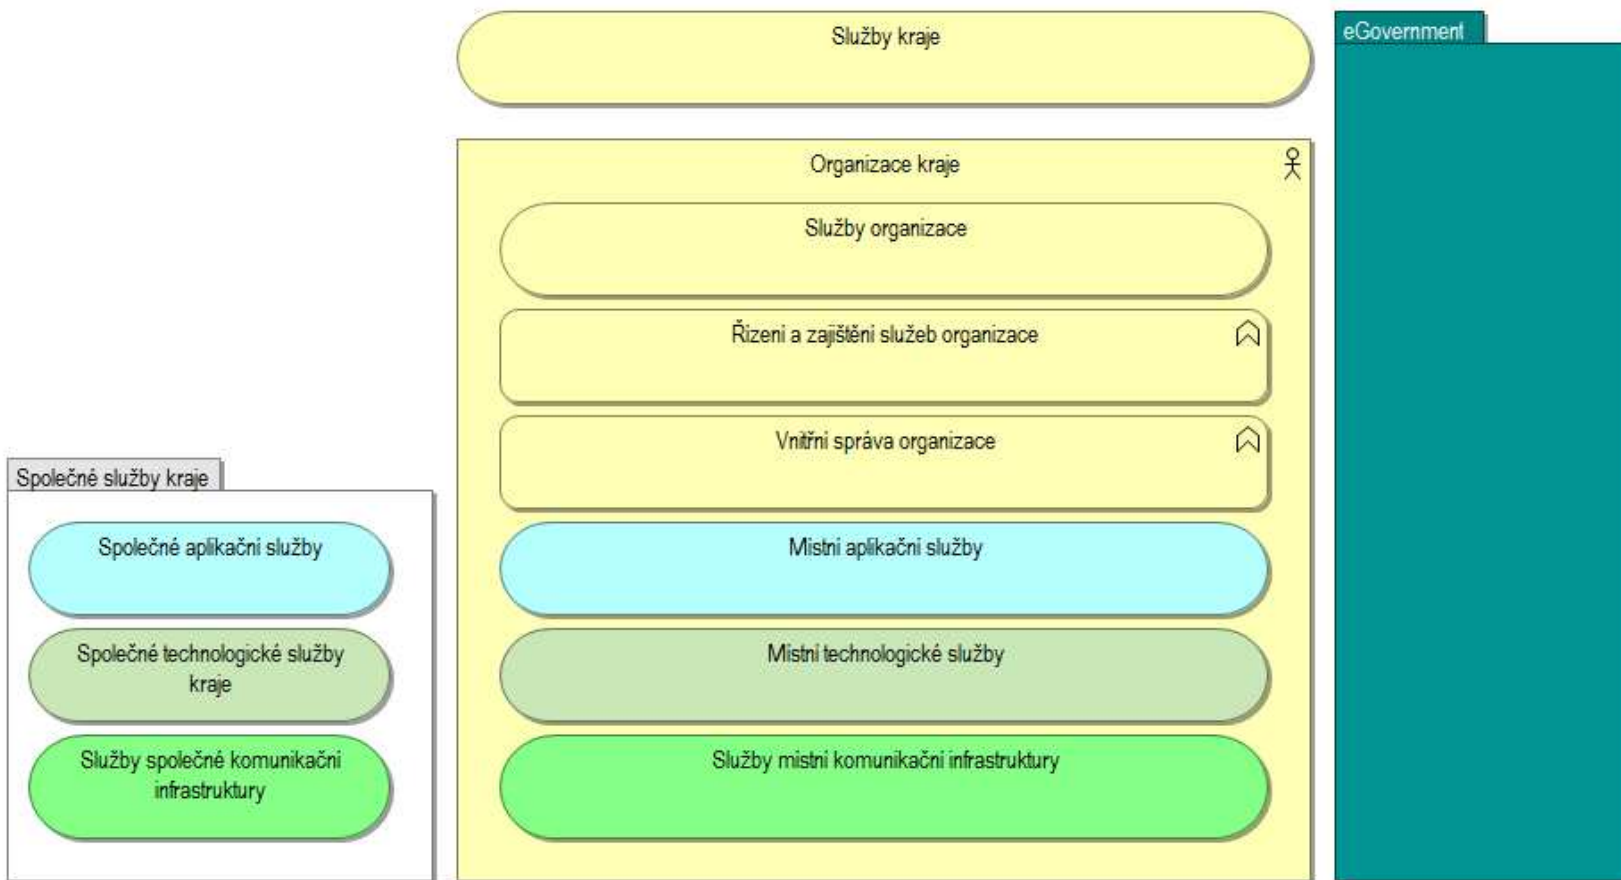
Služby kraje

eGovernment

Organizace kraje

Služby organizace

Řizeni a zajištěni služeb organizace

Vnitřni správa organizace

Mistni aplikačni služby

Mistni technologické služby

Služby mistni komunikačni infrastruktury

Společné služby kraje

Společné aplikačni služby

Společné technologické služby kraje

Služby společné komunikačni infrastruktury